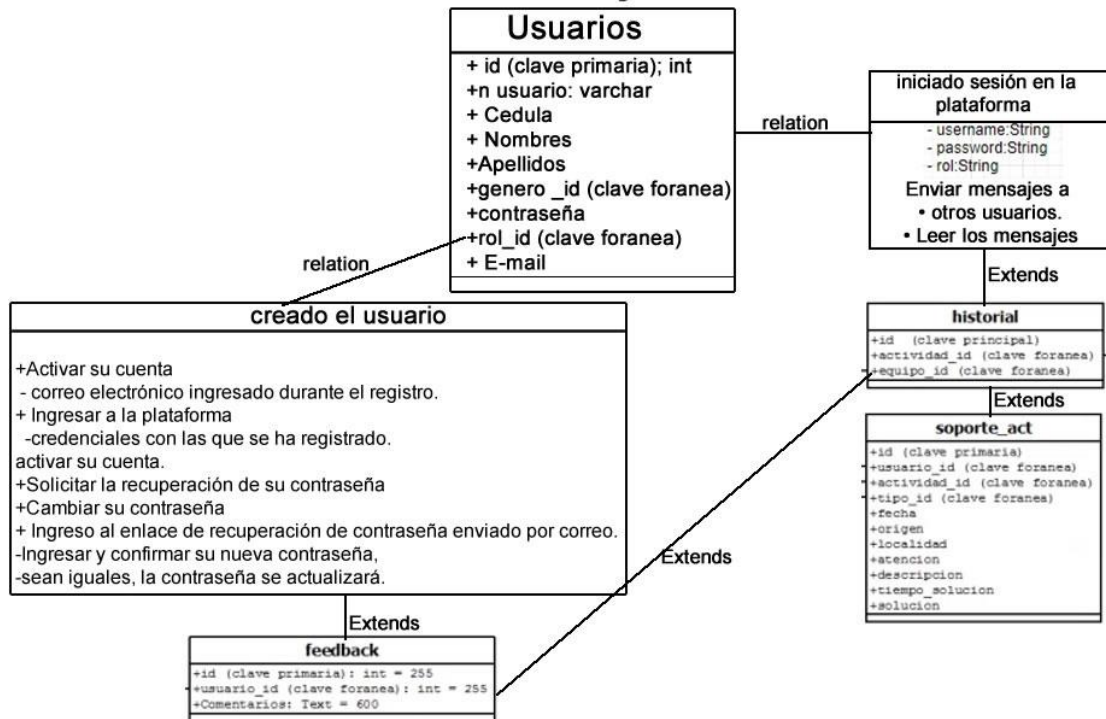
Usuarios

+ id (clave primaria); int
+n usuario: varchar
+ Cedula
+ Nombres
+Apellidos
+genero _id (clave foranea)
+contraseña
+rol_id (clave foranea)
+ E-mail

relation

iniciado sesión en la plataforma

- username:String
- password:String
- rol:String
Enviar mensajes a
• otros usuarios.
• Leer los mensajes

relation

Extends

creado el usuario

+Activar su cuenta
- correo electrónico ingresado durante el registro.
+ Ingresar a la plataforma
-credenciales con las que se ha registrado.
activar su cuenta.
+Solicitar la recuperación de su contraseña
+Cambiar su contraseña
+ Ingreso al enlace de recuperación de contraseña enviado por correo.
-Ingresar y confirmar su nueva contraseña,
-sean iguales, la contraseña se actualizará.

historial

+id (clave principal)
+actividad_id (clave foranea)
+equipo_id (clave foranea)

Extends

soporte_act

+id (clave primaria)
+usuario_id (clave foranea)
+actividad_id (clave foranea)
+tipo_id (clave foranea)
+fecha
+origen
+localidad
+atencion
+descripcion
+tiempo_solucion
+solucion

Extends

Extends

feedback

+id (clave primaria): int = 255
+usuario_id (clave foranea): int = 255
+Comentarios: Text = 600